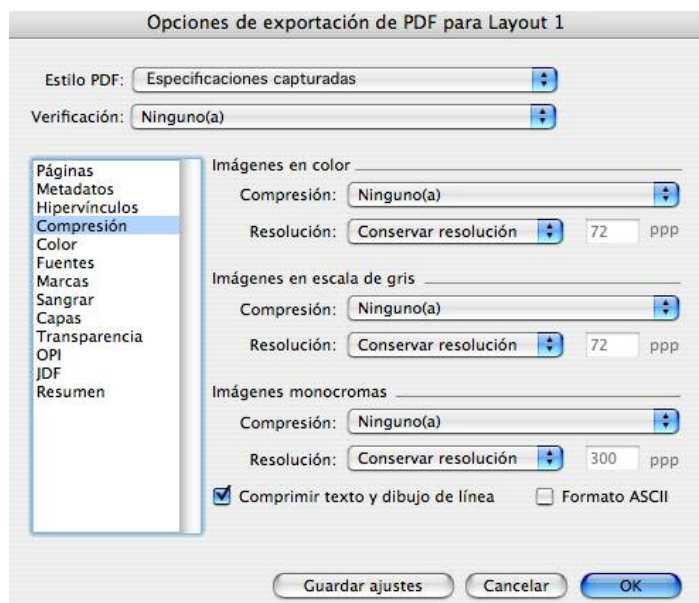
Opciones de exportación de PDF para Layout 1

Estilo PDF: Especificaciones capturadas

Verificación: Ninguno(a)

Páginas
Metadatos
Hipervínculos
Compresión
Color
Fuentes
Marcas
Sangrar
Capas
Transparencia
OPI
JDF
Resumen

Imágenes en color

Compresión: Ninguno(a)

Resolución: Conservar resolución 72 ppp

Imágenes en escala de gris

Compresión: Ninguno(a)

Resolución: Conservar resolución 72 ppp

Imágenes monocromas

Compresión: Ninguno(a)

Resolución: Conservar resolución 300 ppp

Comprimir texto y dibujo de línea

Formato ASCII

Guardar ajustes

Cancelar

OK